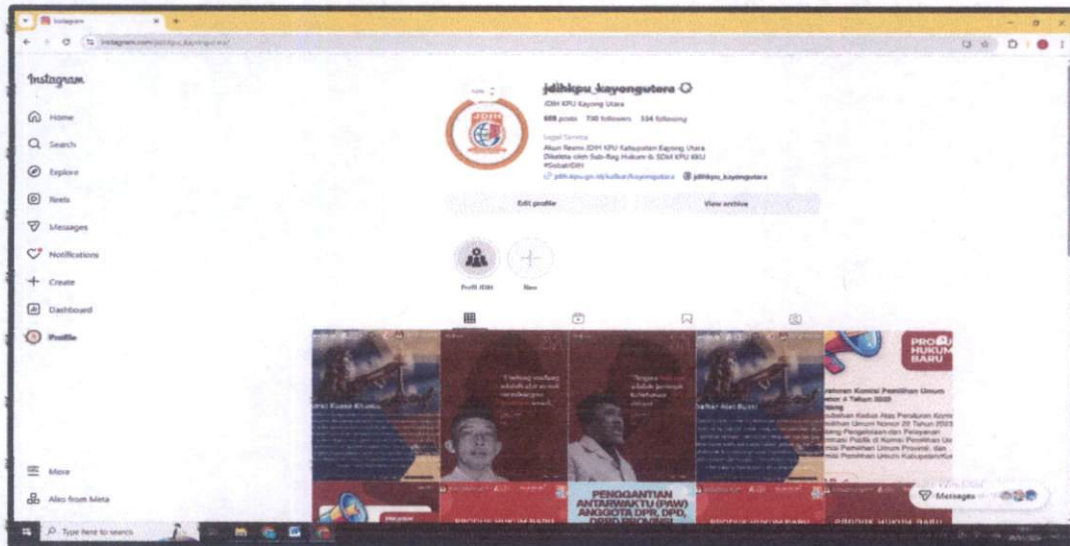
Instagram

instagram.com/jdihkpu_kayongutara/

Instagram

Home

Search

Explore

Reels

Messages

Notifications

Create

Dashboard

Profile

More

Also from Meta

jdihkpu_kayongutara

JDIH KPU Kayong Utara

688 posts 730 followers 334 following

Legal Service

Akun Resmi JDIH KPU Kabupaten Kayong Utara
Dikelola oleh Sub-Bag Hukum & SDM KPU KKU
#SobatJDIH

jdih.kpu.go.id/kalbar/kayongutara

jdihkpu_kayongutara

Edit profile

View archive

Profil JDIH

New

PRODUK HUKUM BARU

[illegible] Komisi Pemilihan Umum
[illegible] 4 Tahun 2025

PENGGANTIAN ANTARWAKTU (PAW) ANGGOTA DPR, DPD, DPRD PROVINSI

PRODUK HUKUM BARU

PRODUK HUKUM BARU

Messages

Type here to search